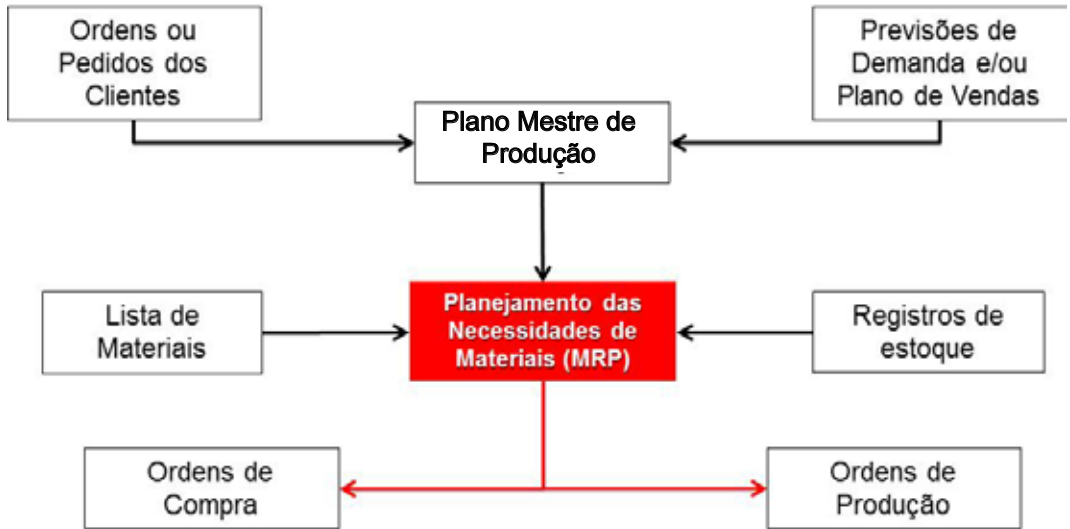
Ordens ou Pedidos dos Clientes

Previsões de Demanda e/ou Plano de Vendas

Plano Mestre de Produção

Lista de Materiais

Planejamento das Necessidades de Materiais (MRP)

Registros de estoque

Ordens de Compra

Ordens de Produção